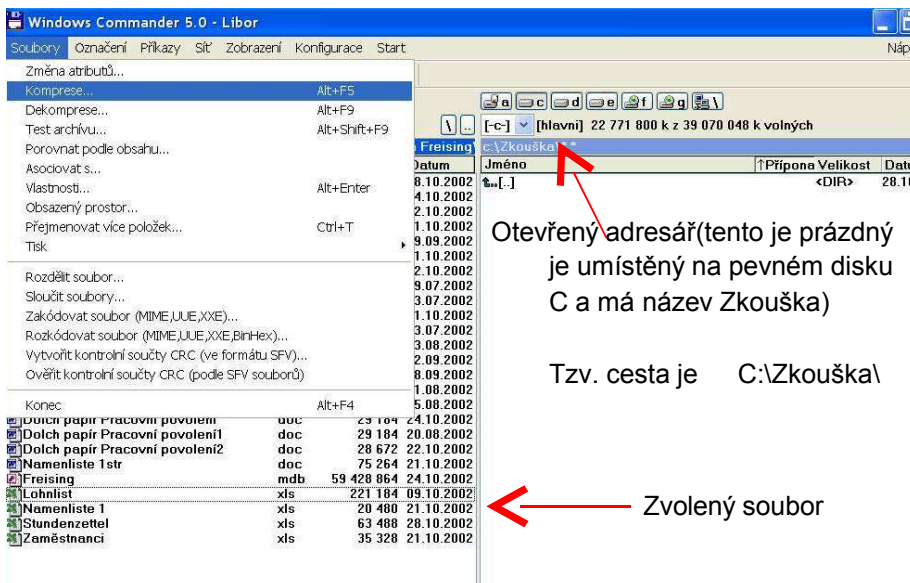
Windows Commander 5.0 - Libor

Soubory Označení Příkazy Síť Zobrazení Konfigurace Start Náp

Změna atributů...
Komprese... Alt+F5
Dekomprese... Alt+F9
Test archívu... Alt+Shift+F9
Porovnat podle obsahu...
Asociovat s...
Vlastnosti... Alt+Enter
Obsazený prostor...
Přejmenovat více položek... Ctrl+T
Tisk

Rozdělit soubor...
Sloučit soubory...
Zakódovat soubor (MIME,UUE,XXE)...
Rozkódovat soubor (MIME,UUE,XXE,BinHex)...
Vytvořit kontrolní součty CRC (ve formátu SFV)...
Ověřit kontrolní součty CRC (podle SFV souborů)

Konec Alt+F4

a c d e f g \

[-c-] [hlavní] 22 771 800 k z 39 070 048 k volných

Freising c:\Zkouška\*.*

| Datum |
|---|
| 8.10.2002 |
| 4.10.2002 |
| 2.10.2002 |
| 1.10.2002 |
| 9.09.2002 |
| 1.10.2002 |
| 2.10.2002 |
| 9.07.2002 |
| 3.07.2002 |
| 1.10.2002 |
| 3.07.2002 |
| 3.08.2002 |
| 2.09.2002 |
| 8.09.2002 |
| 1.08.2002 |
| 5.08.2002 |

| Jméno | Přípona | Velikost | Datu |
|---|---|---|---|
| [..] | | <DIR> | 28.1 |

| | | | |
|---|---|---|---|
| Dolch papír Pracovní povolení | doc | 29 184 | 24.10.2002 |
| Dolch papír Pracovní povolení1 | doc | 29 184 | 20.08.2002 |
| Dolch papír Pracovní povolení2 | doc | 28 672 | 22.10.2002 |
| Namenliste 1str | doc | 75 264 | 21.10.2002 |
| Freising | mdb | 59 428 864 | 24.10.2002 |
| Lohnlist | xls | 221 184 | 09.10.2002 |
| Namenliste 1 | xls | 20 480 | 21.10.2002 |
| Stundenzettel | xls | 63 488 | 28.10.2002 |
| Zaměstnanci | xls | 35 328 | 21.10.2002 |

Otevřený adresář(tento je prázdný je umístěný na pevném disku C a má název Zkouška)

Tzv. cesta je C:\Zkouška\

Zvolený soubor